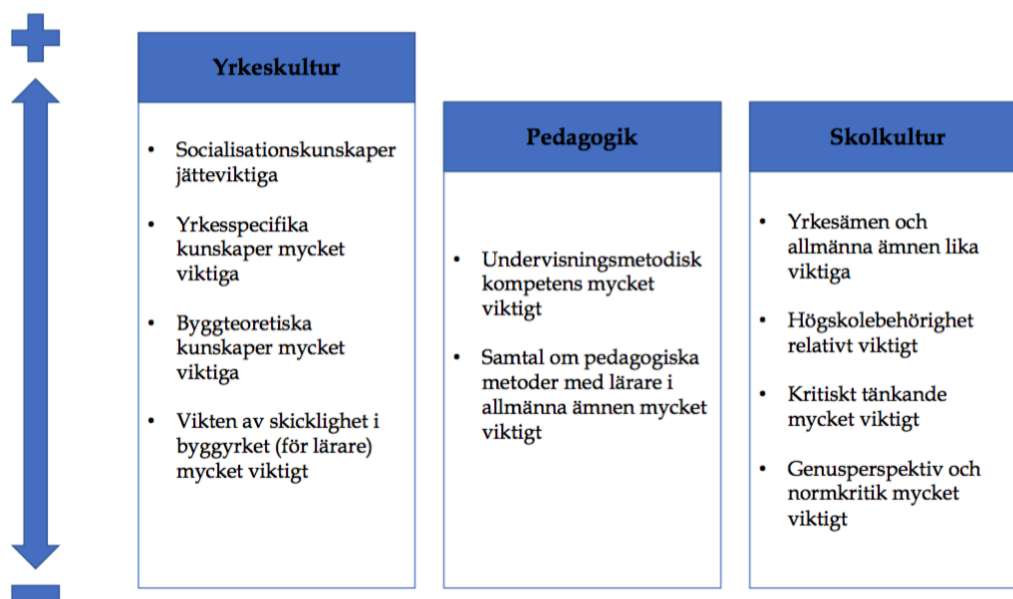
Yrkeskultur

- Socialisationskunskaper jätteviktiga
- Yrkesspecifika kunskaper mycket viktiga
- Byggteoretiska kunskaper mycket viktiga
- Vikten av skicklighet i byggyrket (för lärare) mycket viktigt

Pedagogik

- Undervisningsmetodisk kompetens mycket viktigt
- Samtal om pedagogiska metoder med lärare i allmänna ämnen mycket viktigt

Skolkultur

- Yrkesämen och allmänna ämnen lika viktiga
- Högskolebehörighet relativt viktigt
- Kritiskt tänkande mycket viktigt
- Genusperspektiv och normkritik mycket viktigt